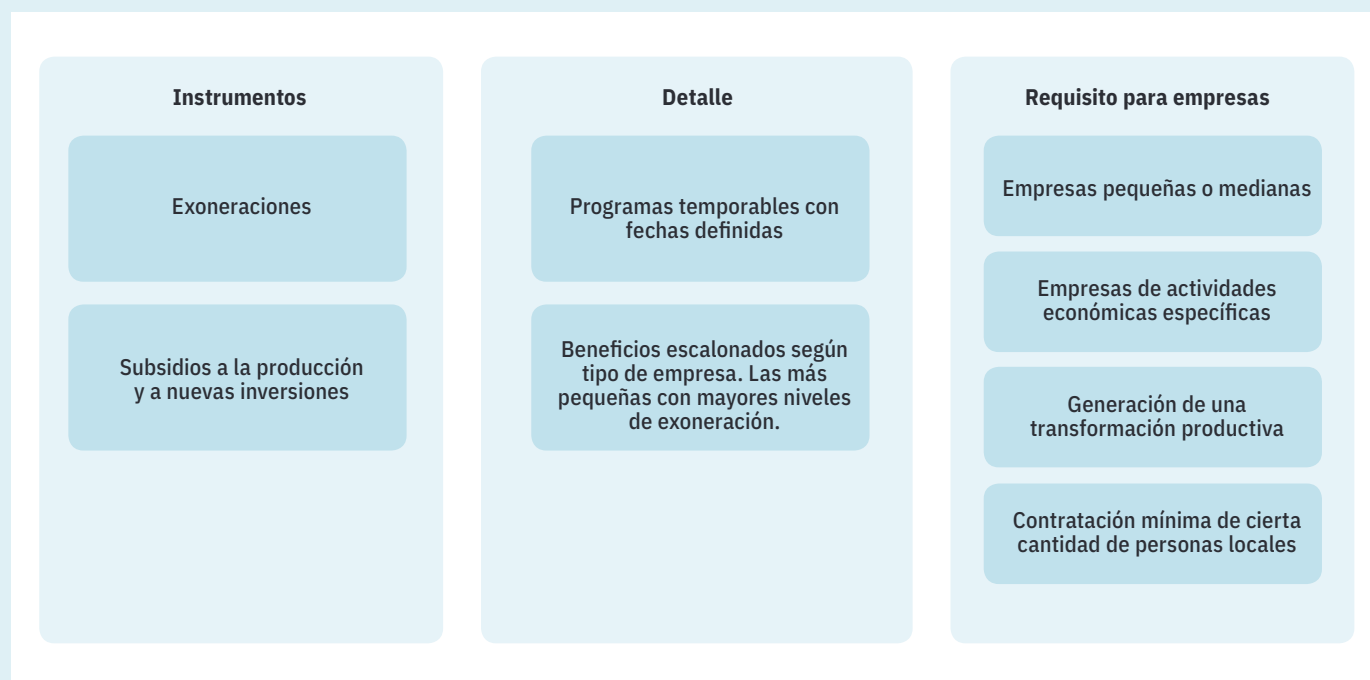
Instrumentos

Exoneraciones

Subsidios a la producción y a nuevas inversiones

Detalle

Programas temporables con fechas definidas

Beneficios escalonados según tipo de empresa. Las más pequeñas con mayores niveles de exoneración.

Requisito para empresas

Empresas pequeñas o medianas

Empresas de actividades económicas específicas

Generación de una transformación productiva

Contratación mínima de cierta cantidad de personas locales